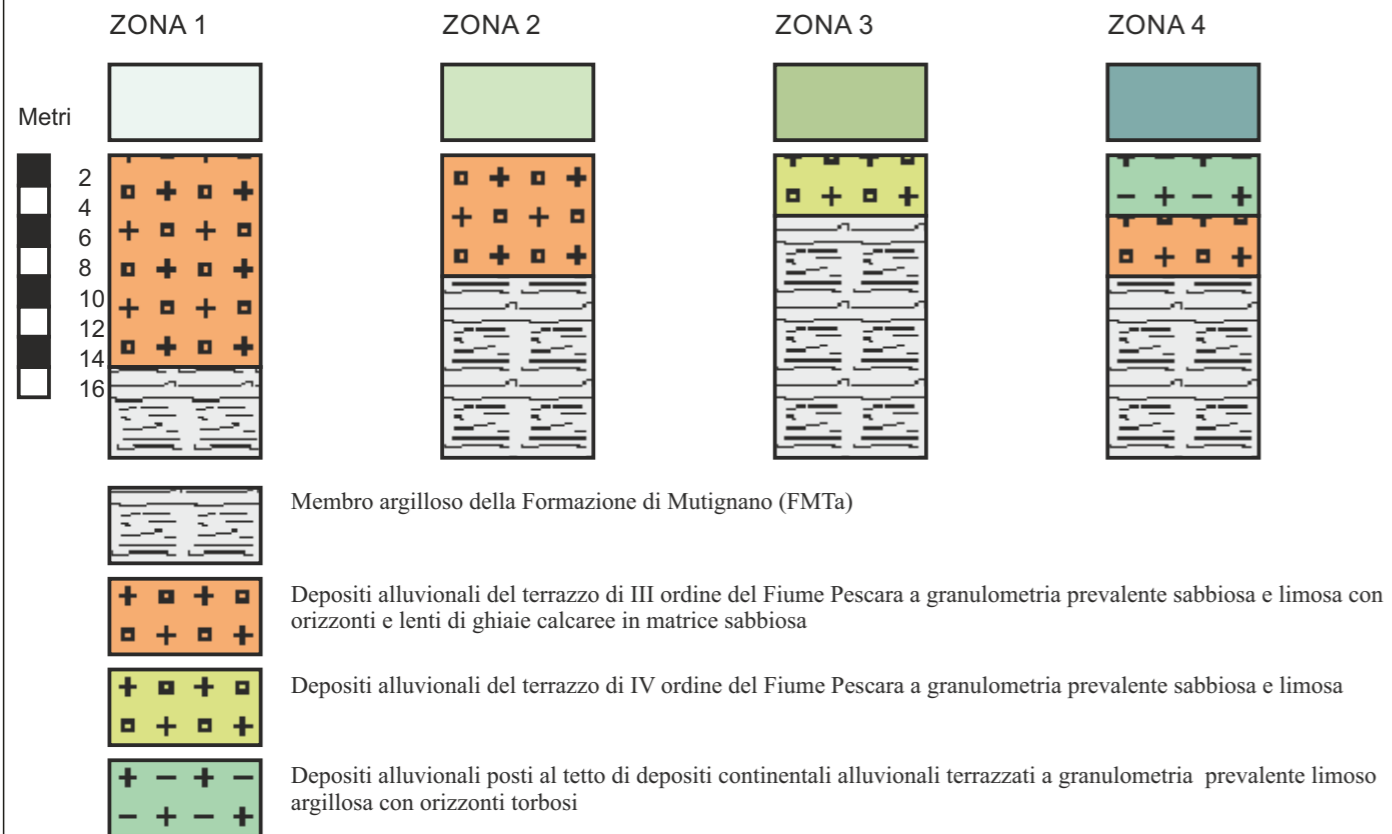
ZONA 1

ZONA 2

ZONA 3

ZONA 4

Metri

2
4
6
8
10
12
14
16

Membro argilloso della Formazione di Mutignano (FMTa)

Depositi alluvionali del terrazzo di III ordine del Fiume Pescara a granulometria prevalente sabbiosa e limosa con orizzonti e lenti di ghiaie calcaree in matrice sabbiosa

Depositi alluvionali del terrazzo di IV ordine del Fiume Pescara a granulometria prevalente sabbiosa e limosa

Depositi alluvionali posti al tetto di depositi continentali alluvionali terrazzati a granulometria prevalente limoso argillosa con orizzonti torbosi